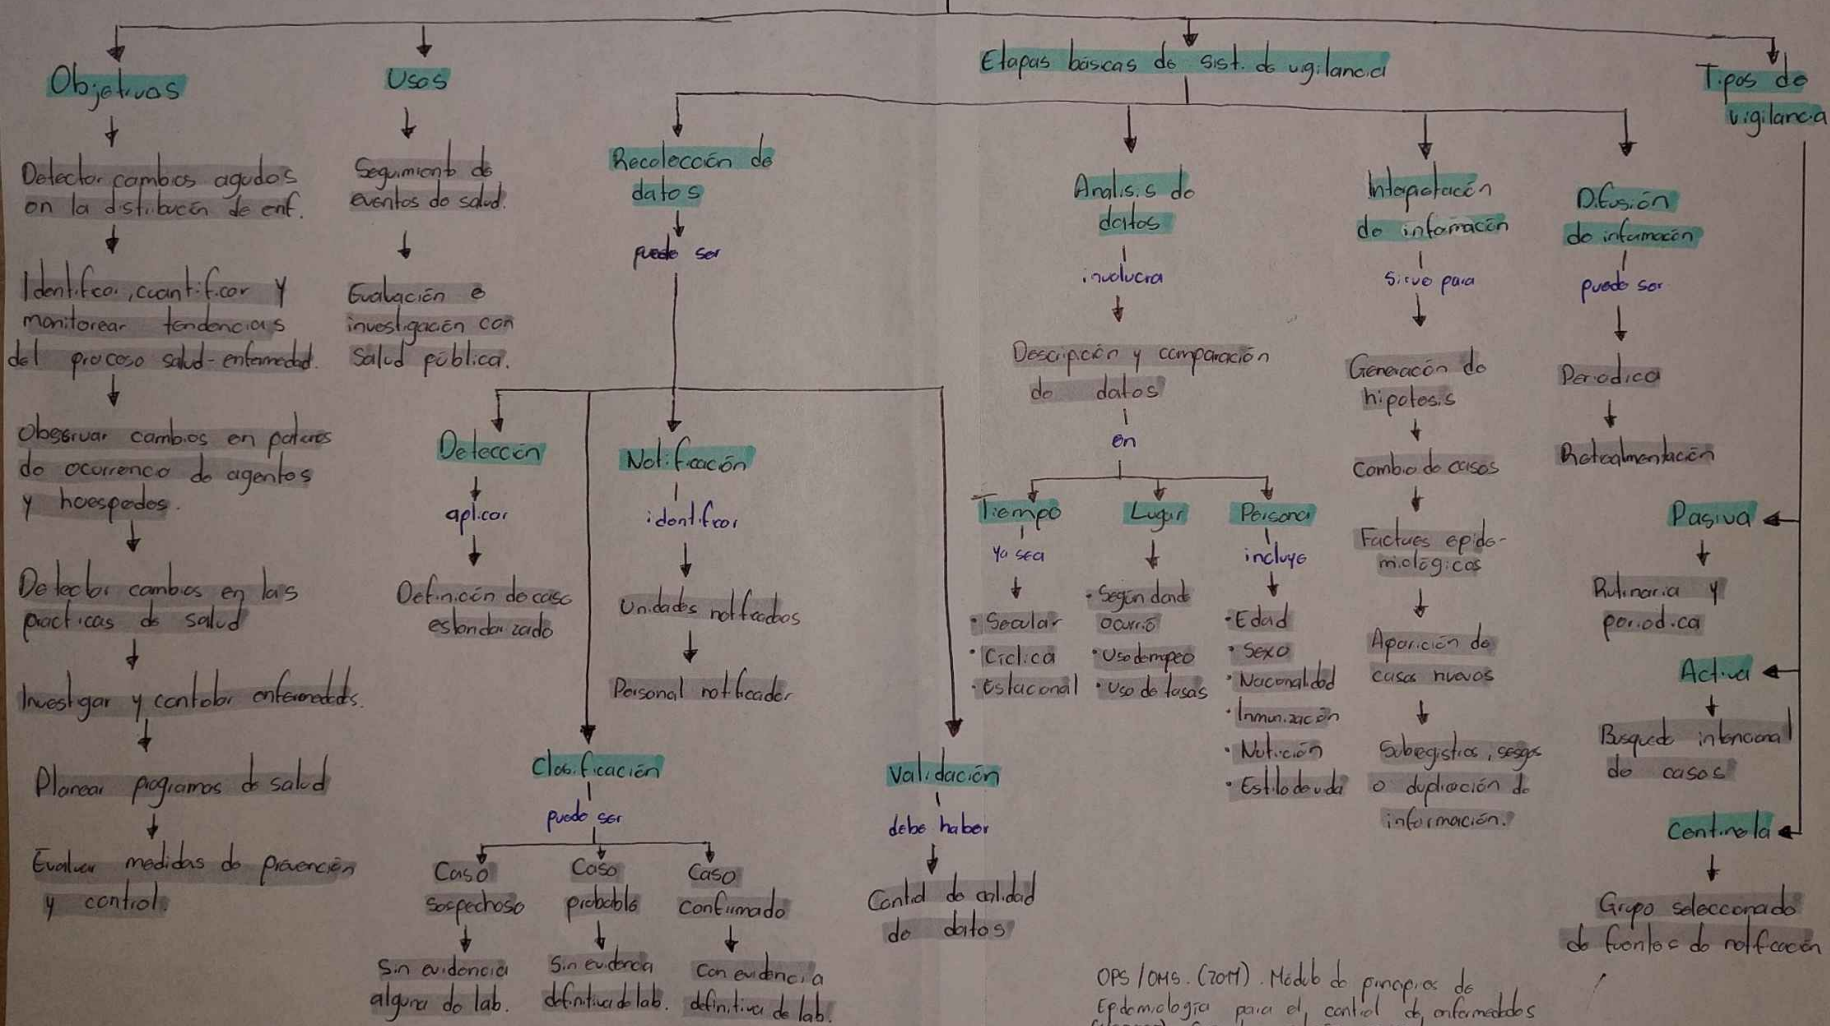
Objetivos

Detectar cambios agudos en la distribución de enf.

Identificar, cuantificar y monitorear tendencias del proceso salud-enfermedad.

Observar cambios en patrones de ocurrencia de agentes y hospederos.

Detectar cambios en las prácticas de salud

Investigar y controlar enfermedades.

Planear programas de salud

Evaluar medidas de prevención y control.

Usos

Seguimiento de eventos de salud.

Evaluación e investigación con salud pública.

Etapas básicas de sist. de vigilancia

Recolección de datos

puede ser

Detección

aplicar

Definición de caso estandarizado

Notificación

identificar

Unidades notificadoras

Personal notificador

Clasificación

puede ser

Caso sospechoso

Sin evidencia alguna de lab.

Caso probable

Sin evidencia definitiva de lab.

Caso confirmado

Con evidencia definitiva de lab.

Validación

debe haber

Control de calidad de datos

Análisis de datos

involucra

Descripción y comparación de datos

en

Tiempo

ya sea

• Secular
• Cíclica
• Estacional

Lugar

• Según donde ocurrió
• Uso de tiempo
• Uso de tasas

Persona

incluye

• Edad
• Sexo
• Nacionalidad
• Inmunización
• Nutrición
• Estilo de vida

Interpretación de información

sirve para

Generación de hipótesis

Cambio de casos

Factores epidemiológicos

Aparición de casos nuevos

Subregistros, sesgos o duplicación de información.

Difusión de información

puede ser

Periódica

Retroalimentación

Tipos de vigilancia

Pasiva

Rutinaria y periódica

Activa

Búsqueda intencional de casos

Centinela

Grupo seleccionado de fuentes de notificación

OPS/OMS. (2011). Módulo de principios de Epidemiología para el control de enfermedades